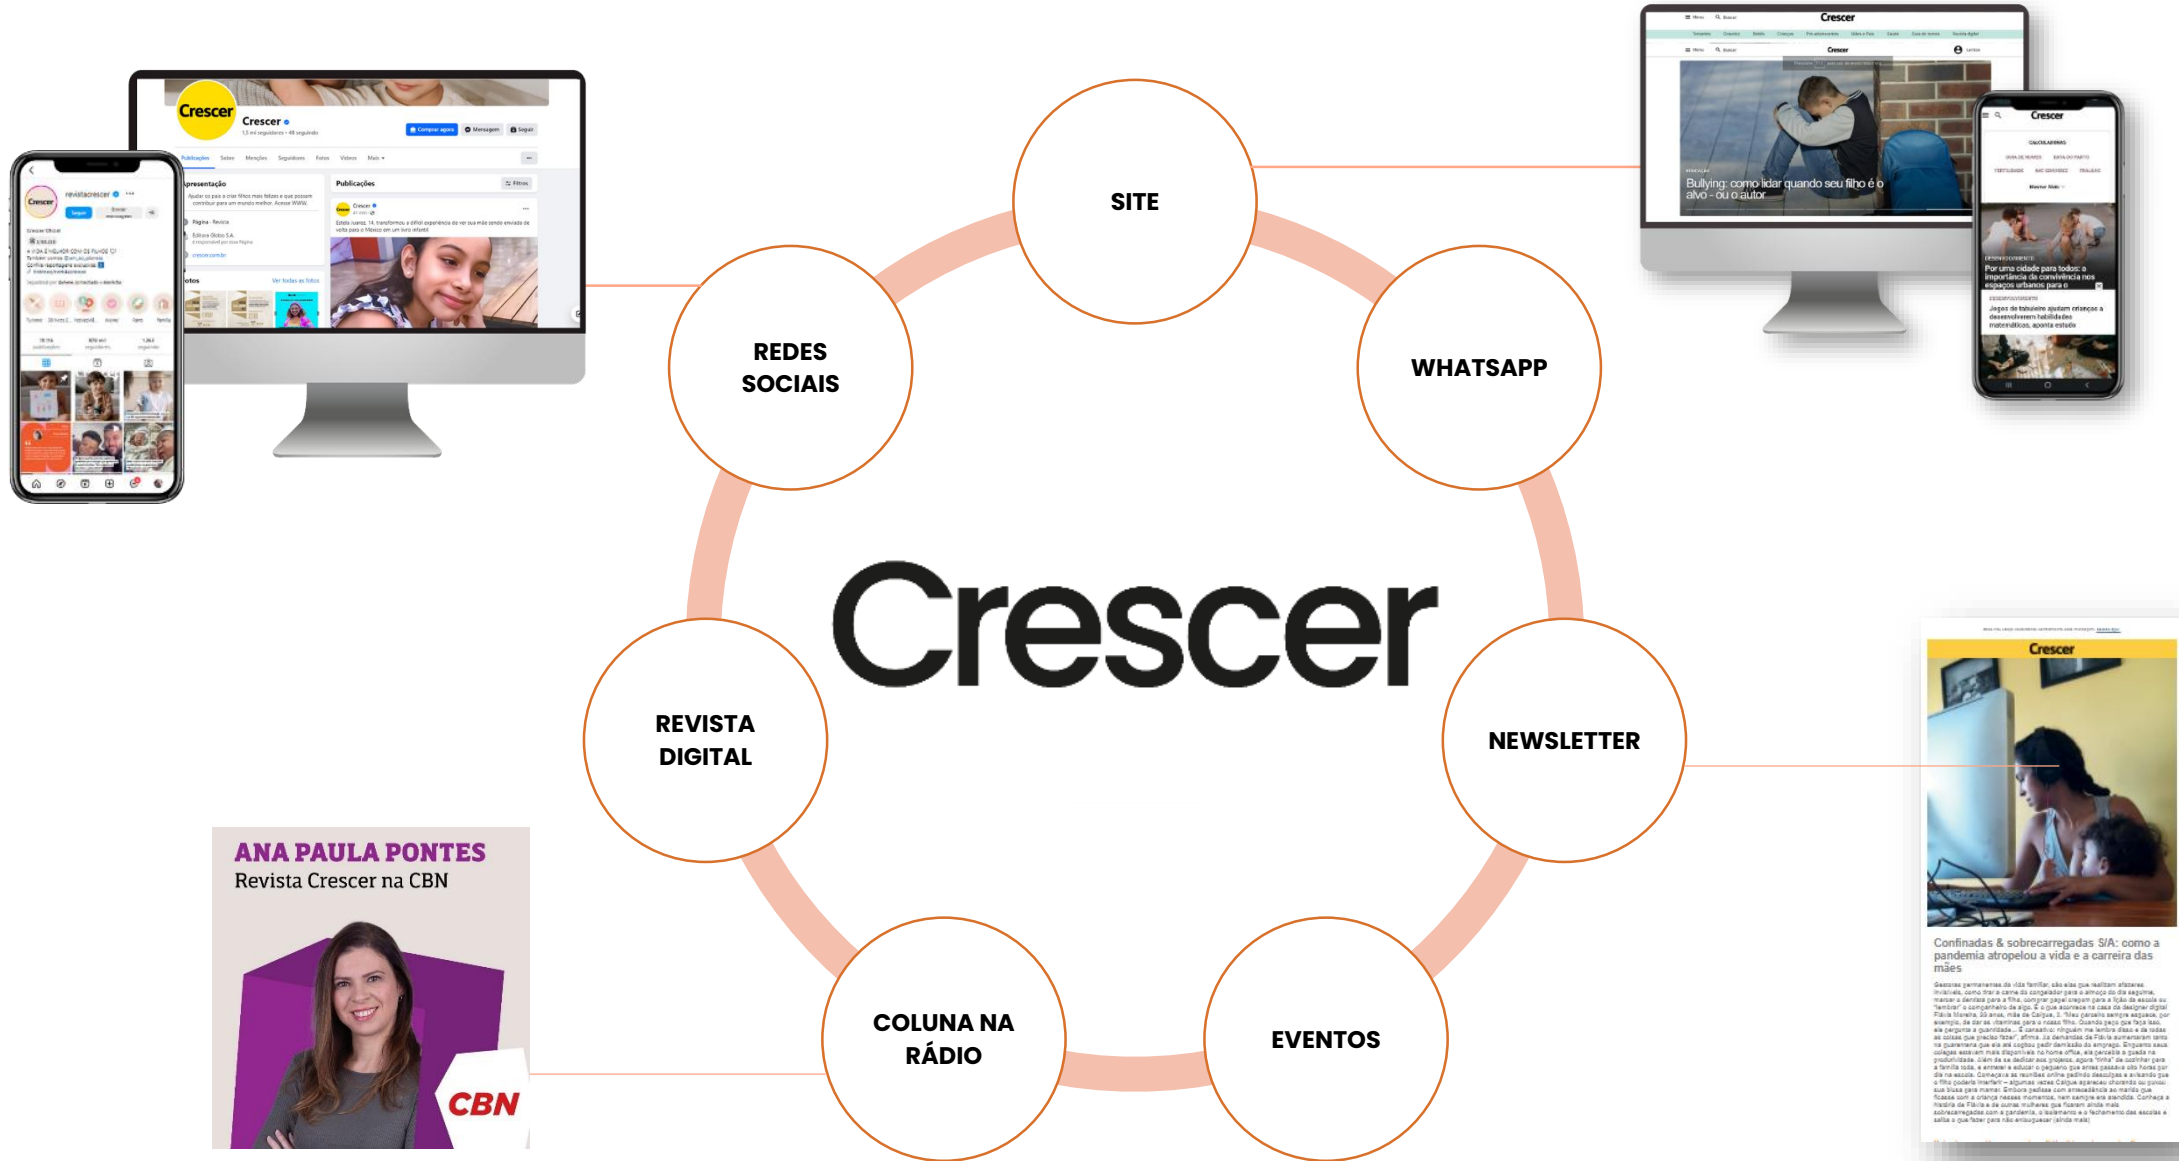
Crescer

Crescer

Publicações

Crescer

Crescer

Bullying: como lidar quando seu filho é o alvo - ou o autor

Crescer

Por uma cidade para todos: a importância da convivência nos espaços urbanos para o

Jogos de tabuleiro ajudam crianças a desenvolverem habilidades matemáticas, aponta estudo

SITE

REDES SOCIAIS

WHATSAPP

Crescer

REVISTA DIGITAL

NEWSLETTER

COLUNA NA RÁDIO

EVENTOS

ANA PAULA PONTES
Revista Crescer na CBN

CBN

Crescer

Confinadas & sobrecarregadas S/A: como a pandemia atropelou a vida e a carreira das mães

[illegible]